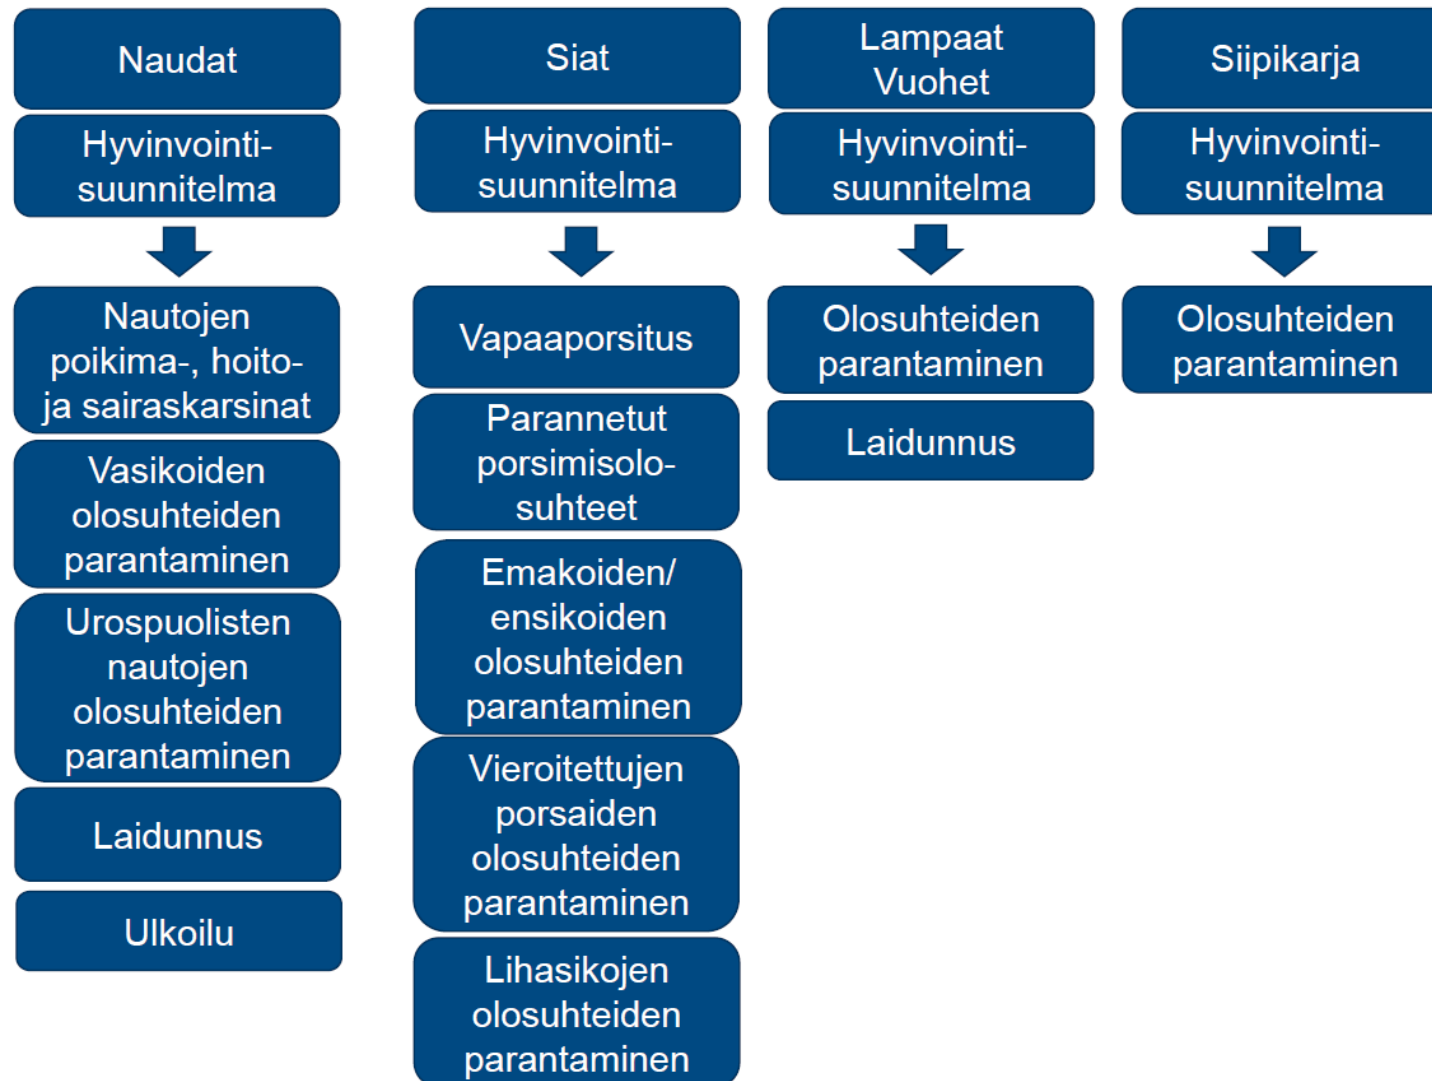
Naudat

Hyvinvointisuunnitelma

Nautojen poikima-, hoito- ja sairaskarsinat

Vasikoiden olosuhteiden parantaminen

Urospuolisten nautojen olosuhteiden parantaminen

Laidunnus

Ulkoilu

Siat

Hyvinvointisuunnitelma

Vapaaporsitus

Parannetut porsimisolosuhteet

Emakoiden/ ensikoiden olosuhteiden parantaminen

Vieroitettujen porsaiden olosuhteiden parantaminen

Lihasikojen olosuhteiden parantaminen

Lampaat Vuohet

Hyvinvointisuunnitelma

Olosuhteiden parantaminen

Laidunnus

Siipikarja

Hyvinvointisuunnitelma

Olosuhteiden parantaminen